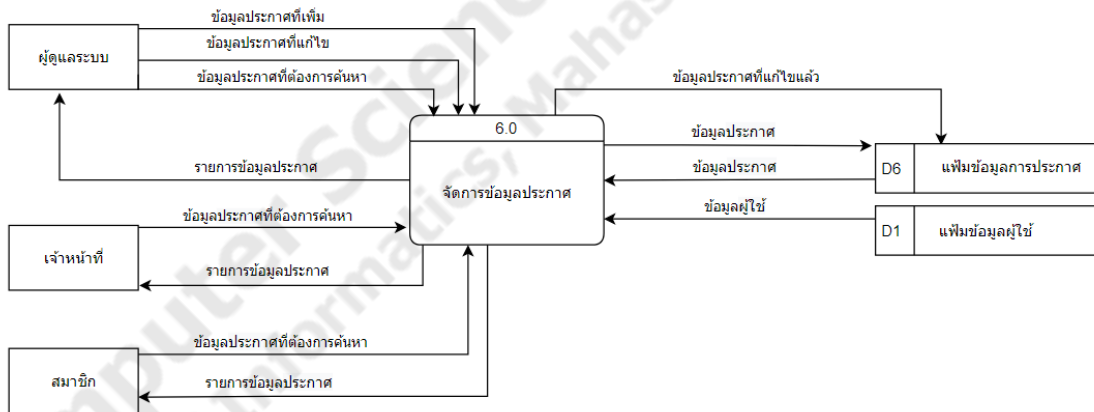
ข้อมูลประกาศที่เพิ่ม

ผู้ดูแลระบบ

ข้อมูลประกาศที่แก้ไข

ข้อมูลประกาศที่ต้องการค้นหา

ข้อมูลประกาศที่แก้ไขแล้ว

6.0

ข้อมูลประกาศ

ข้อมูลประกาศ

D6 แฟ้มข้อมูลการประกาศ

รายการข้อมูลประกาศ

จัดการข้อมูลประกาศ

ข้อมูลผู้ใช้

ข้อมูลประกาศที่ต้องการค้นหา

D1 แฟ้มข้อมูลผู้ใช้

เจ้าหน้าที่

รายการข้อมูลประกาศ

ข้อมูลประกาศที่ต้องการค้นหา

สมาชิก

รายการข้อมูลประกาศ

Computer Science, Informatics, Mahas